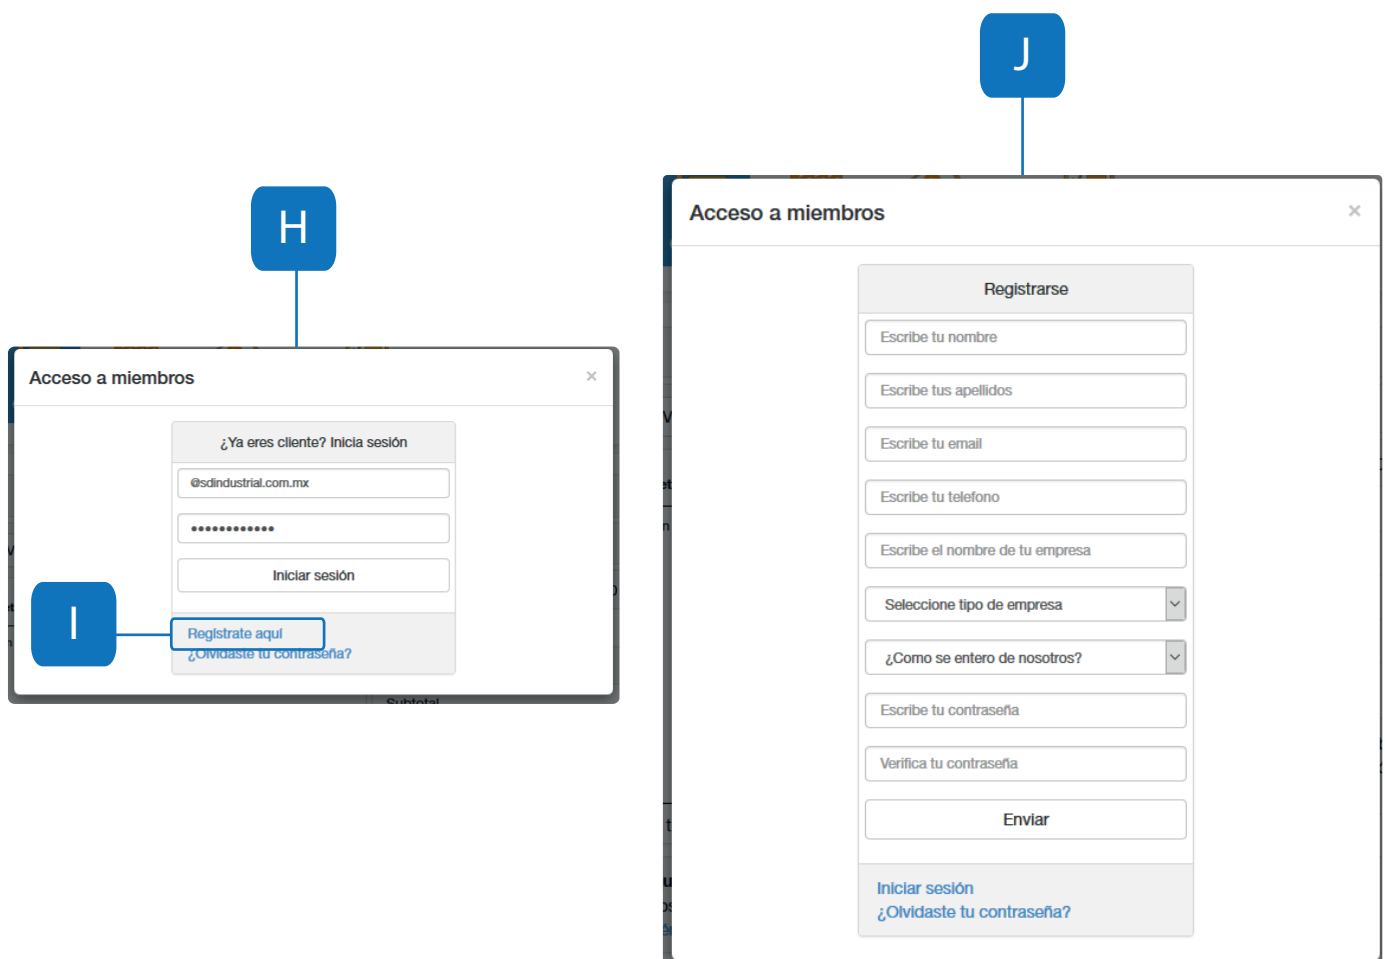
J

H

Acceso a miembros ×

¿Ya eres cliente? Inicia sesión

@sdindustrial.com.mx

••••••••••••

Iniciar sesión

I

Registrate aquí
¿Olvidaste tu contraseña?

Subtotal

Acceso a miembros ×

Registrarse

Escribe tu nombre

Escribe tus apellidos

Escribe tu email

Escribe tu telefono

Escribe el nombre de tu empresa

Seleccione tipo de empresa

¿Como se entero de nosotros?

Escribe tu contraseña

Verifica tu contraseña

Enviar

Iniciar sesión
¿Olvidaste tu contraseña?